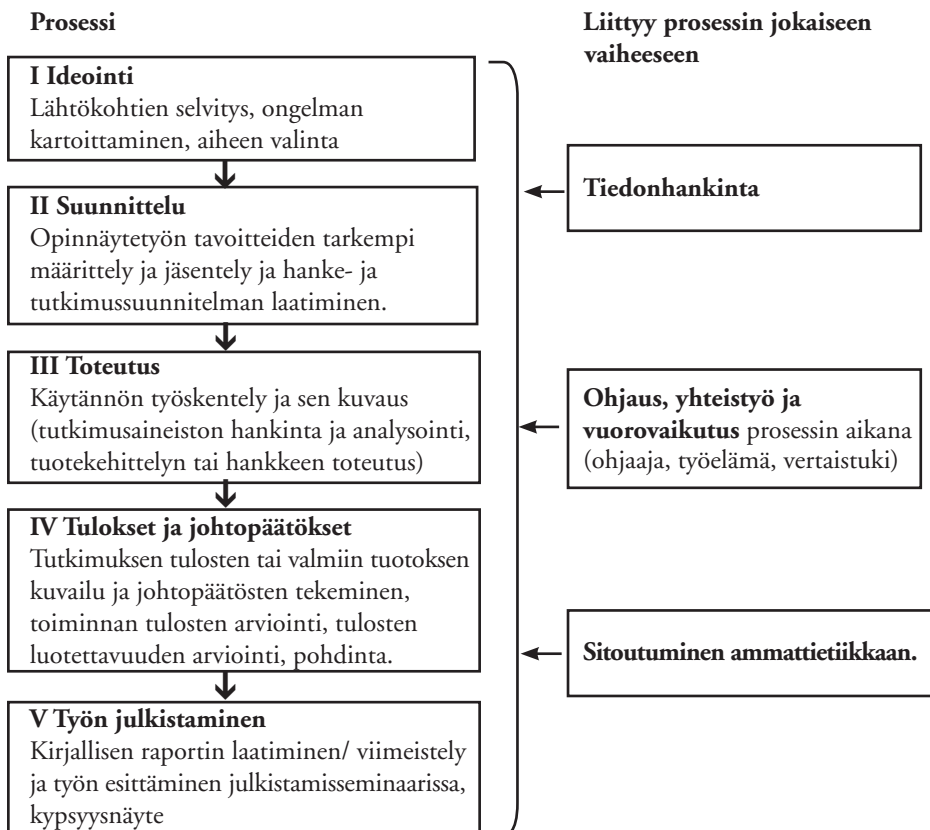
Prosessi

Liittyy prosessin jokaiseen vaiheeseen

I Ideointi
Lähtökohtien selvitys, ongelman kartoittaminen, aiheen valinta

II Suunnittelu
Opinnäytetyön tavoitteiden tarkempi määrittely ja jäsentely ja hanke- ja tutkimussuunnitelman laatiminen.

III Toteutus
Käytännön työskentely ja sen kuvaus (tutkimusaineiston hankinta ja analysointi, tuotekehittelyn tai hankkeen toteutus)

IV Tulokset ja johtopäätökset
Tutkimuksen tulosten tai valmiin tuotoksen kuvailu ja johtopäätösten tekeminen, toiminnan tulosten arviointi, tulosten luotettavuuden arviointi, pohdinta.

V Työn julkistaminen
Kirjallisen raportin laatiminen/ viimeistely ja työn esittäminen julkistamisseminaarissa, kypsyysnäyte

Tiedonhankinta

Ohjaus, yhteistyö ja vuorovaikutus prosessin aikana (ohjaaja, työelämä, vertaistuki)

Sitoutuminen ammattietiikkaan.